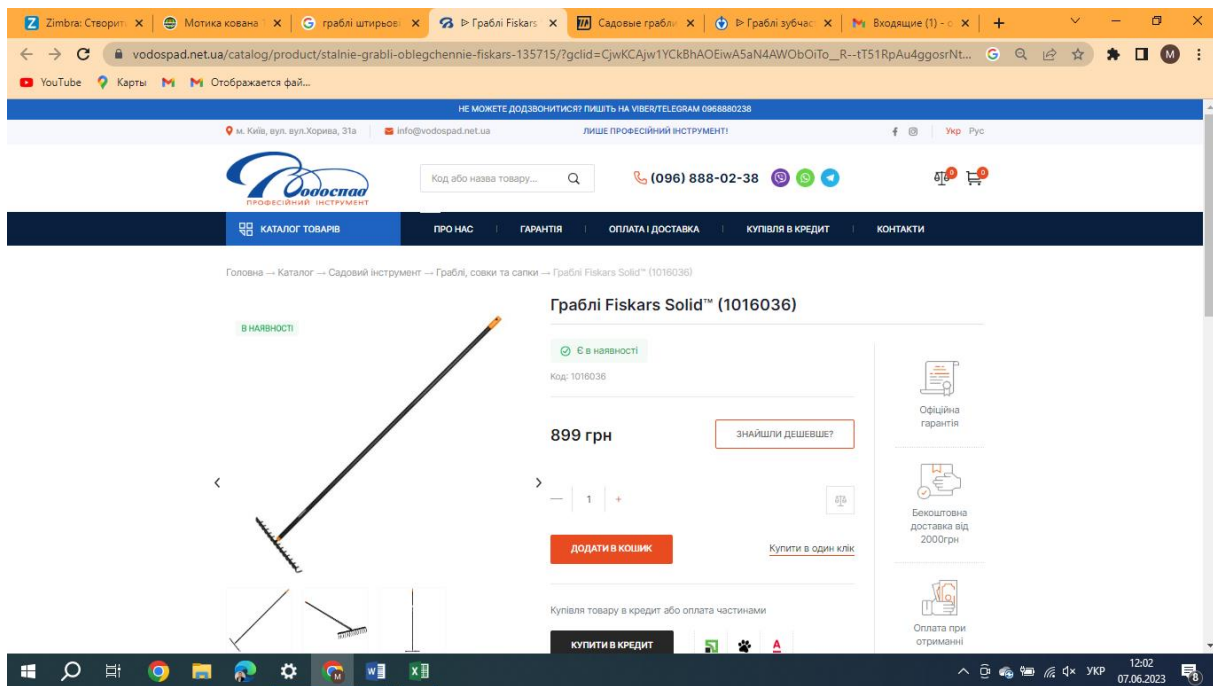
Zimbra: Створит ×  Мотика кована ×  граблі штирьові ×  ▷ Граблі Fiskars ×  Садовые грабли ×  ▷ Граблі зубчас ×  Входящие (1) - ×  +

vodospad.net.ua/catalog/product/stalnie-grabli-oblegchennie-fiskars-135715/?gclid=CjwKCAjw1YCkBhAOEiwA5aN4AWObOiTo__R--tT51RpAu4ggosrNt...

YouTube  Карты  Отображается фай...

НЕ МОЖЕТЕ ДОДЗВОНИТИСЯ? ПИШІТЬ НА VIBER/TELEGRAM 0968880238

м. Київ, вул. вул.Хорива, 31а  info@vodospad.net.ua  ЛИШЕ ПРОФЕСІЙНИЙ ІНСТРУМЕНТ!  Укр  Рус

Водоспад ПРОФЕСІЙНИЙ ІНСТРУМЕНТ  Код або назва товару...  (096) 888-02-38  0  0

КАТАЛОГ ТОВАРІВ  ПРО НАС  ГАРАНТІЯ  ОПЛАТА І ДОСТАВКА  КУПІВЛЯ В КРЕДИТ  КОНТАКТИ

Головна → Каталог → Садовий інструмент → Граблі, совки та сапки → Граблі Fiskars Solid™ (1016036)

Граблі Fiskars Solid™ (1016036)

В НАЯВНОСТІ

Є в наявності

Код: 1016036

899 грн

ЗНАЙШЛИ ДЕШЕВШЕ?

— 1 +

ДОДАТИ В КОШИК

Купити в один клік

Купівля товару в кредит або оплата частинами

КУПИТИ В КРЕДИТ

Офіційна гарантія

Безкоштовна доставка від 2000грн

Оплата при отриманні

УКР 12:02 07.06.2023